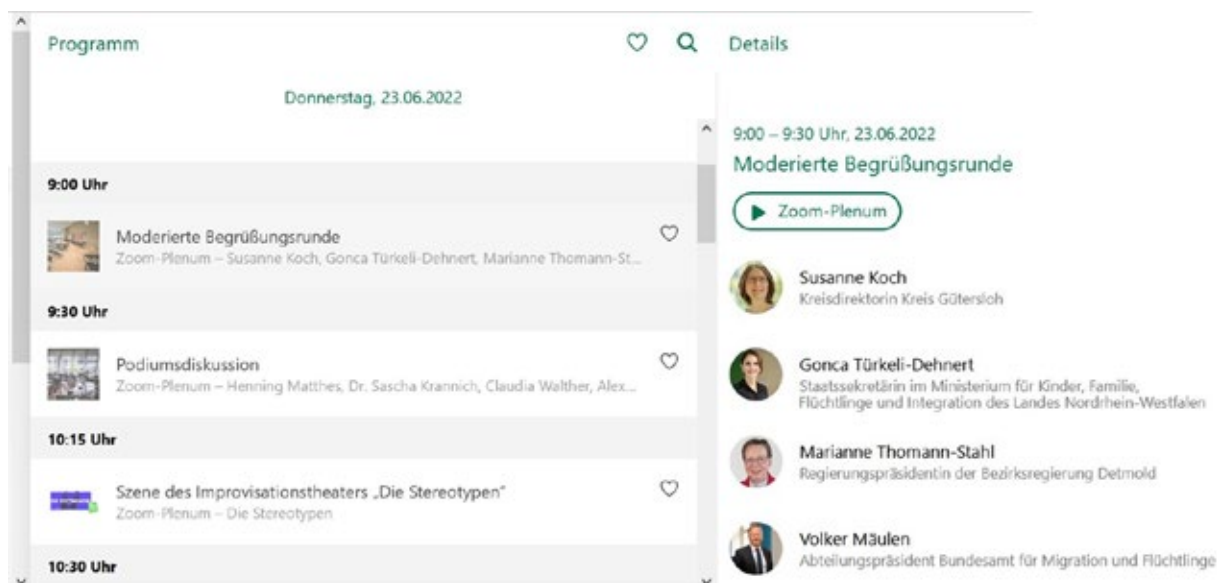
Programm

Donnerstag, 23.06.2022

9:00 Uhr

Moderierte Begrüßungsrunde
Zoom-Plenum – Susanne Koch, Gonca Türkeli-Dehnert, Marianne Thomann-St...

9:30 Uhr

Podiumsdiskussion
Zoom-Plenum – Henning Matthes, Dr. Sascha Krannich, Claudia Walther, Alex...

10:15 Uhr

Szene des Improvisationstheaters „Die Stereotypen"
Zoom-Plenum – Die Stereotypen

10:30 Uhr

Details

9:00 – 9:30 Uhr, 23.06.2022
Moderierte Begrüßungsrunde

Zoom-Plenum

Susanne Koch
Kreisdirektorin Kreis Gütersloh

Gonca Türkeli-Dehnert
Staatssekretärin im Ministerium für Kinder, Familie, Flüchtlinge und Integration des Landes Nordrhein-Westfalen

Marianne Thomann-Stahl
Regierungspräsidentin der Bezirksregierung Detmold

Volker Mäulen
Abteilungspräsident Bundesamt für Migration und Flüchtlinge